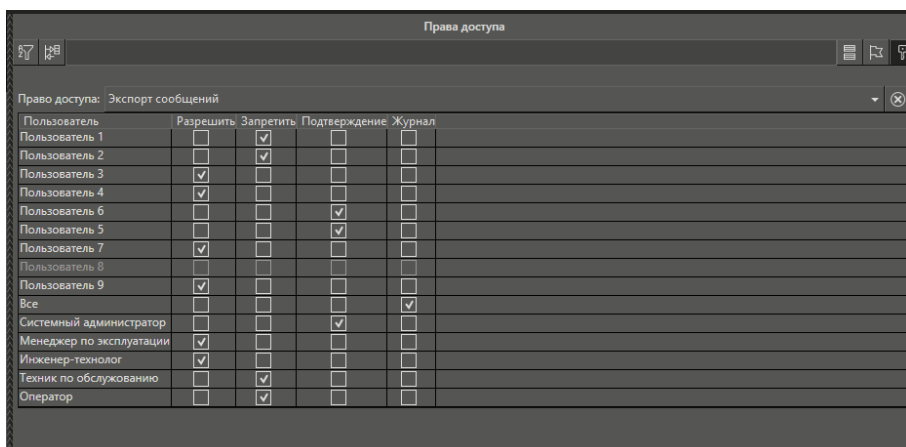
Права доступа

Право доступа: Экспорт сообщений

| Пользователь | Разрешить | Запретить | Подтверждение | Журнал |
|---|---|---|---|---|
| Пользователь 1 | ☐ | ☑ | ☐ | ☐ |
| Пользователь 2 | ☐ | ☑ | ☐ | ☐ |
| Пользователь 3 | ☑ | ☐ | ☐ | ☐ |
| Пользователь 4 | ☑ | ☐ | ☐ | ☐ |
| Пользователь 6 | ☐ | ☐ | ☑ | ☐ |
| Пользователь 5 | ☐ | ☐ | ☑ | ☐ |
| Пользователь 7 | ☑ | ☐ | ☐ | ☐ |
| Пользователь 8 | ☐ | ☐ | ☐ | ☐ |
| Пользователь 9 | ☑ | ☐ | ☐ | ☐ |
| Все | ☐ | ☐ | ☐ | ☑ |
| Системный администратор | ☐ | ☐ | ☑ | ☐ |
| Менеджер по эксплуатации | ☑ | ☐ | ☐ | ☐ |
| Инженер-технолог | ☑ | ☐ | ☐ | ☐ |
| Техник по обслуживанию | ☐ | ☑ | ☐ | ☐ |
| Оператор | ☐ | ☑ | ☐ | ☐ |